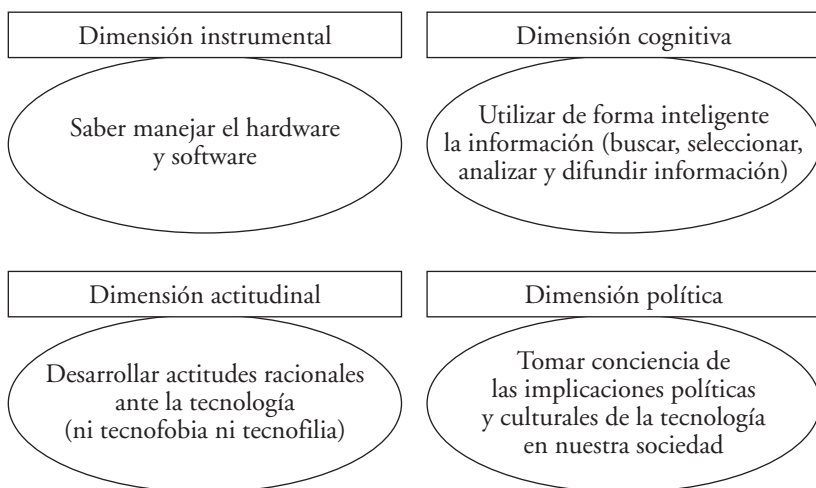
Dimensión instrumental

Saber manejar el hardware y software

Dimensión cognitiva

Utilizar de forma inteligente la información (buscar, seleccionar, analizar y difundir información)

Dimensión actitudinal

Desarrollar actitudes racionales ante la tecnología (ni tecnofobia ni tecnofilia)

Dimensión política

Tomar conciencia de las implicaciones políticas y culturales de la tecnología en nuestra sociedad